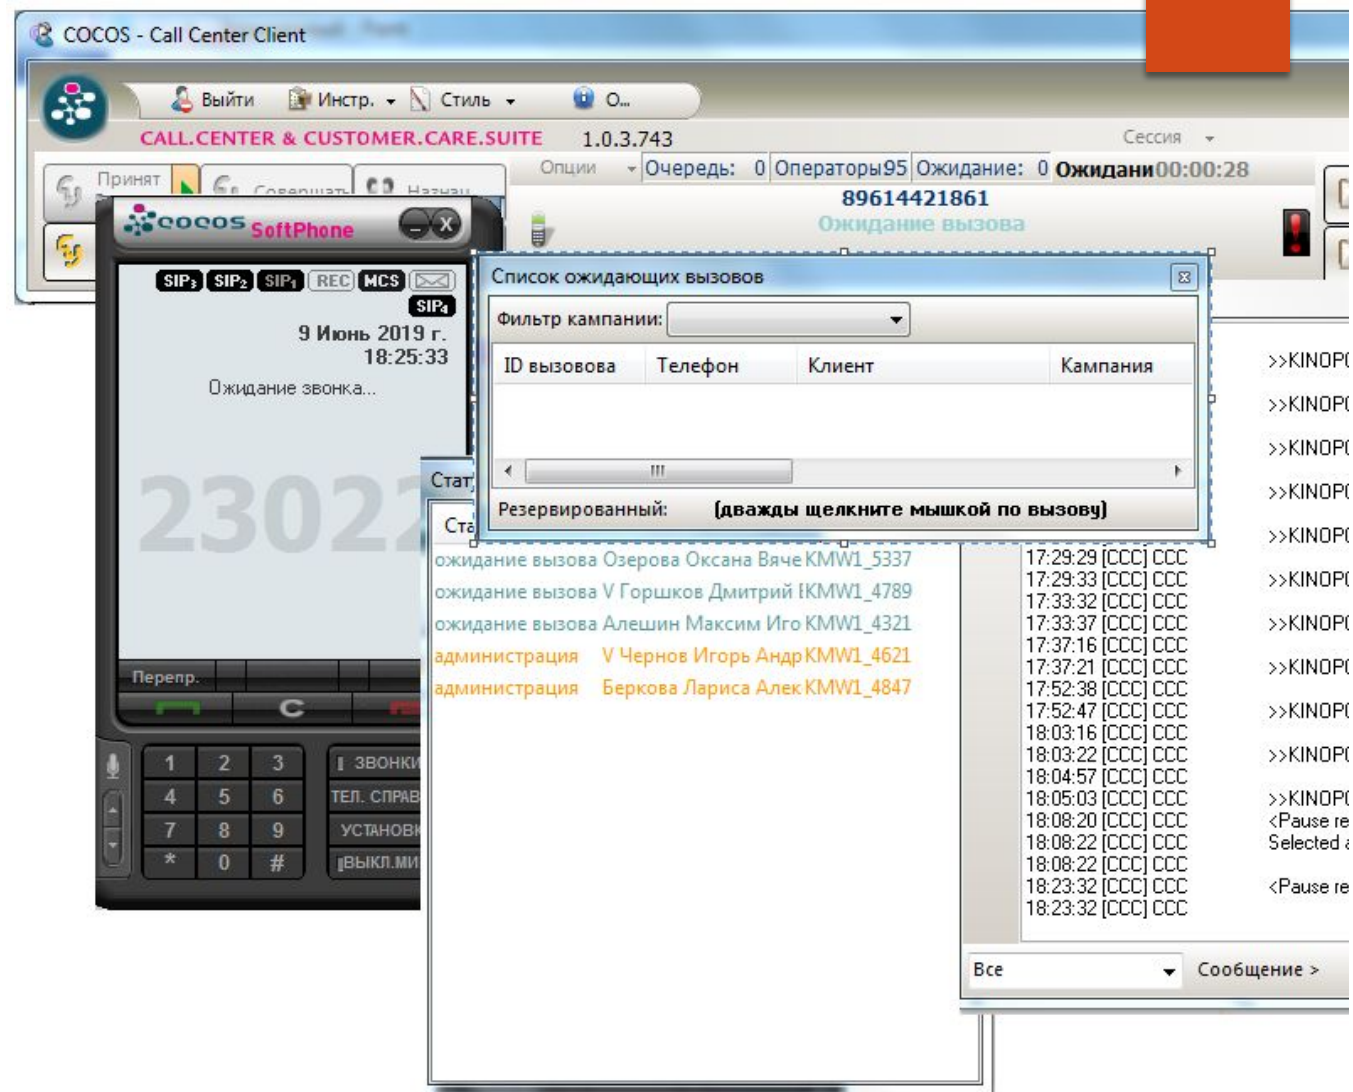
COCOS - Call Center Client

Выйти Инстр. Стиль О...

CALL.CENTER & CUSTOMER.CARE.SUITE 1.0.3.743

Сессия

Опции Очередь: 0 Операторы95 Ожидание: 0 Ожидани00:00:28

Принят Совершить Назнач

89614421861
Ожидание вызова

cocos SoftPhone

SIP3 SIP2 SIP1 REC MCS SIP4

9 Июнь 2019 г.
18:25:33

Ожидание звонка...

2302

Перепр.

C

1 2 3
4 5 6
7 8 9
* 0 #

ЗВОНКИ
ТЕЛ. СПРАВ
УСТАНОВК
ВЫКЛ.МИ

Список ожидающих вызовов

Фильтр кампании:

| ID вызовова | Телефон | Клиент | Кампания |
|---|---|---|---|

Резервированный: (дважды щелкните мышкой по вызову)

Стат

Ста

ожидание вызова Озерова Оксана Вяче KMW1_5337
ожидание вызова V Горшков Дмитрий I KMW1_4789
ожидание вызова Алешин Максим Иго KMW1_4321
администрация V Чернов Игорь Андр KMW1_4621
администрация Беркова Лариса Алек KMW1_4847

17:29:29 [CCC] CCC
17:29:33 [CCC] CCC
17:33:32 [CCC] CCC
17:33:37 [CCC] CCC
17:37:16 [CCC] CCC
17:37:21 [CCC] CCC
17:52:38 [CCC] CCC
17:52:47 [CCC] CCC
18:03:16 [CCC] CCC
18:03:22 [CCC] CCC
18:04:57 [CCC] CCC
18:05:03 [CCC] CCC
18:08:20 [CCC] CCC
18:08:22 [CCC] CCC
18:08:22 [CCC] CCC
18:23:32 [CCC] CCC
18:23:32 [CCC] CCC

>>KINOP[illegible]
>>KINOP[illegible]
>>KINOP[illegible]
>>KINOP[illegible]
>>KINOP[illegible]
>>KINOP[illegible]
>>KINOP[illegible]
>>KINOP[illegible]
>>KINOP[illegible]
>>KINOP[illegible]
>>KINOP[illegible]
<Pause re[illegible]
Selected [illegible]
<Pause re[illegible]

Все Сообщение >